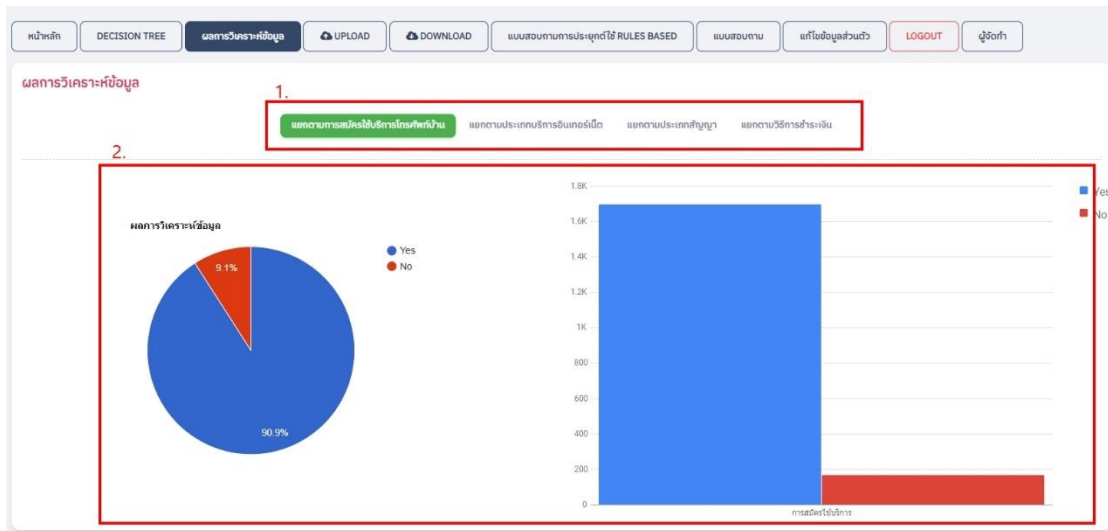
หน้าหลัก DECISION TREE ผลการวิเคราะห์ข้อมูล UPLOAD DOWNLOAD แบบสอบถามการประยุกต์ใช้ RULES BASED แบบสอบถาม แก้ไขข้อมูลส่วนตัว LOGOUT ผู้จัดทำ

ผลการวิเคราะห์ข้อมูล

1.

แยกตามการสมัครใช้บริการโทรศัพท์บ้าน แยกตามประเภทบริการอินเทอร์เน็ต แยกตามประเภทสัญญา แยกตามวิธีการชำระเงิน

2.

ผลการวิเคราะห์ข้อมูล

Yes
No

9.1%
90.9%

1.8K
1.6K
1.4K
1.2K
1K
800
600
400
200
0

การสมัครใช้บริการ

Yes
No